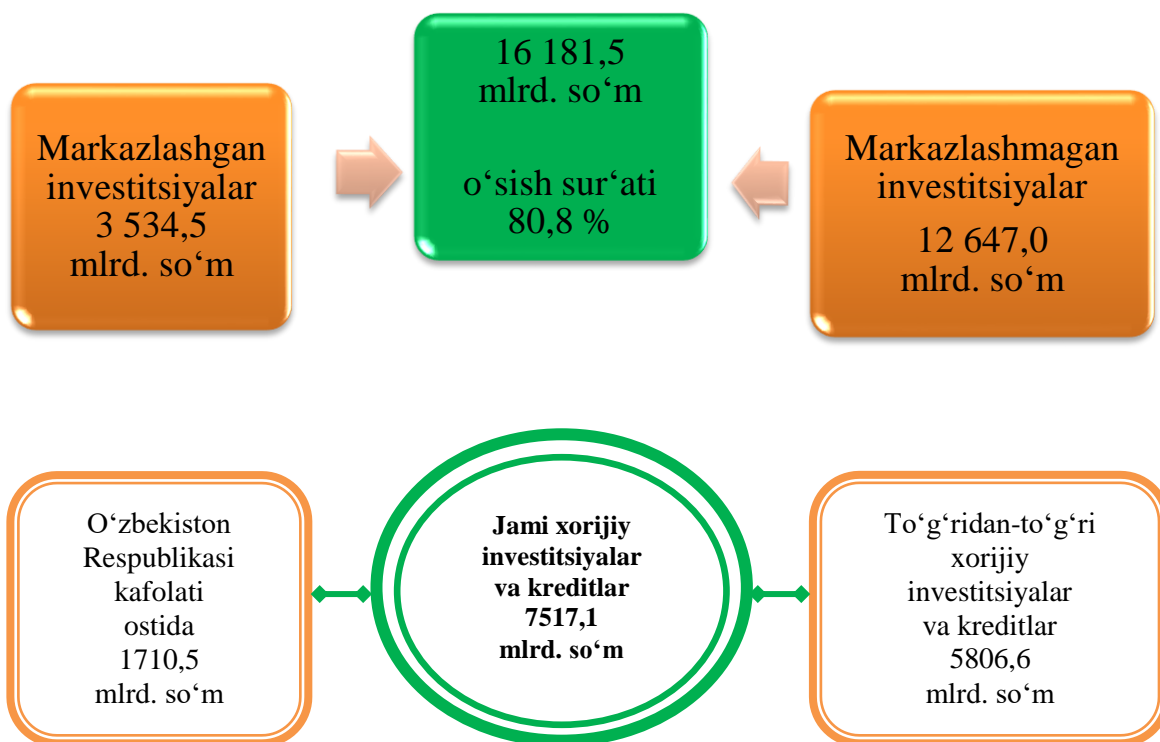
Markazlashgan investitsiyalar 3 534,5 mlrd. so‘m

16 181,5 mlrd. so‘m

o‘sish sur‘ati 80,8 %

Markazlashmagan investitsiyalar

12 647,0 mlrd. so‘m

O‘zbekiston Respublikasi kafolati ostida 1710,5 mlrd. so‘m

**Jami xorijiy investitsiyalar va kreditlar 7517,1 mlrd. so‘m**

To‘g‘ridan-to‘g‘ri xorijiy investitsiyalar va kreditlar 5806,6 mlrd. so‘m